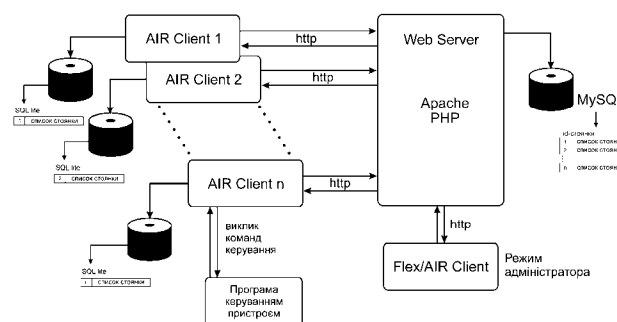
AIR Client 1

http

Web Server

AIR Client 2

http

Apache PHP

MySQ

SQL lite

1 список стоянки

SQL lite

1 список стоянки

id-стоянки

1 список стоян

2 список стоян

n список стоян

AIR Client n

http

виклик команд керування

http

SQL lite

1 список стоянки

Flex/AIR Client

Режим адміністратора

Програма керуванням пристроєм